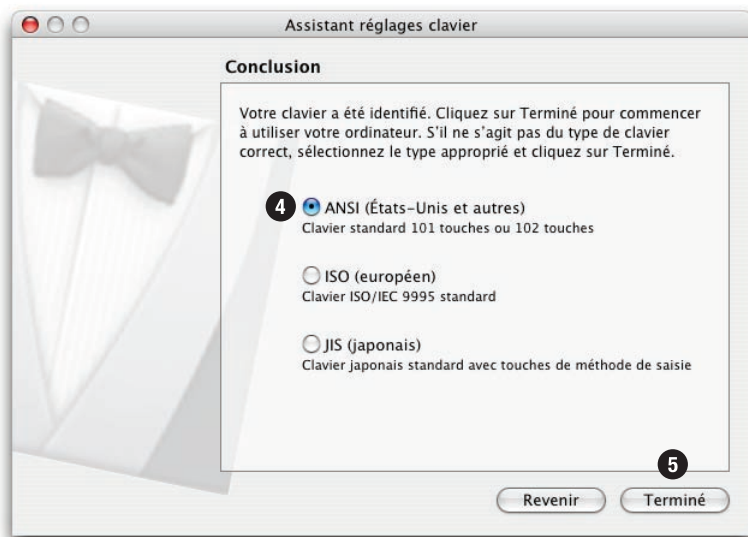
Assistant réglages clavier

Conclusion

Votre clavier a été identifié. Cliquez sur Terminé pour commencer à utiliser votre ordinateur. S'il ne s'agit pas du type de clavier correct, sélectionnez le type approprié et cliquez sur Terminé.

4 ANSI (États-Unis et autres)
Clavier standard 101 touches ou 102 touches

ISO (européen)
Clavier ISO/IEC 9995 standard

JIS (japonais)
Clavier japonais standard avec touches de méthode de saisie

5

Revenir Terminé